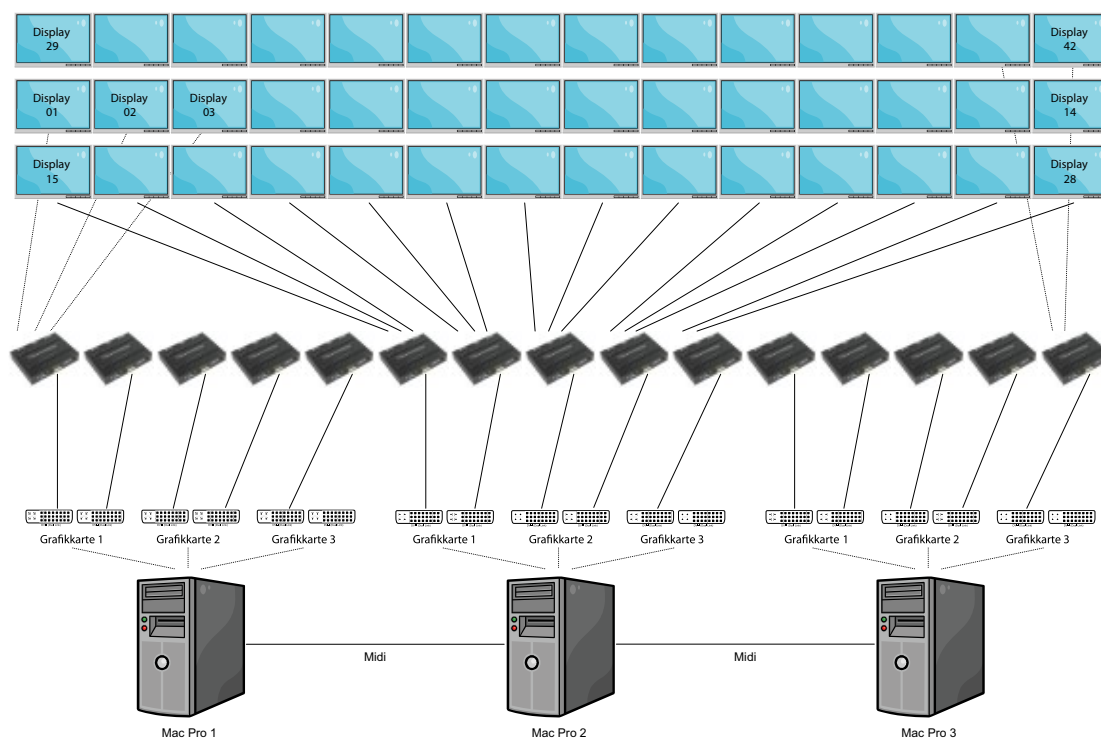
Display 29

Display 42

Display 01

Display 02

Display 03

Display 14

Display 15

Display 28

Grafikkarte 1
Grafikkarte 2
Grafikkarte 3
Grafikkarte 1
Grafikkarte 2
Grafikkarte 3
Grafikkarte 1
Grafikkarte 2
Grafikkarte 3

Midi
Midi

Mac Pro 1
Mac Pro 2
Mac Pro 3